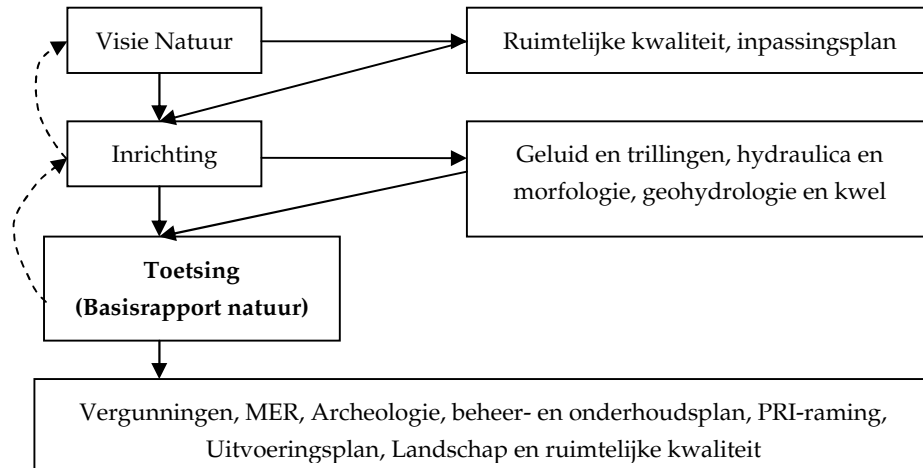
Visie Natuur

Ruimtelijke kwaliteit, inpassingsplan

Inrichting

Geluid en trillingen, hydraulica en morfologie, geohydrologie en kwel

**Toetsing (Basisrapport natuur)**

Vergunningen, MER, Archeologie, beheer- en onderhoudsplan, PRI-raming, Uitvoeringsplan, Landschap en ruimtelijke kwaliteit